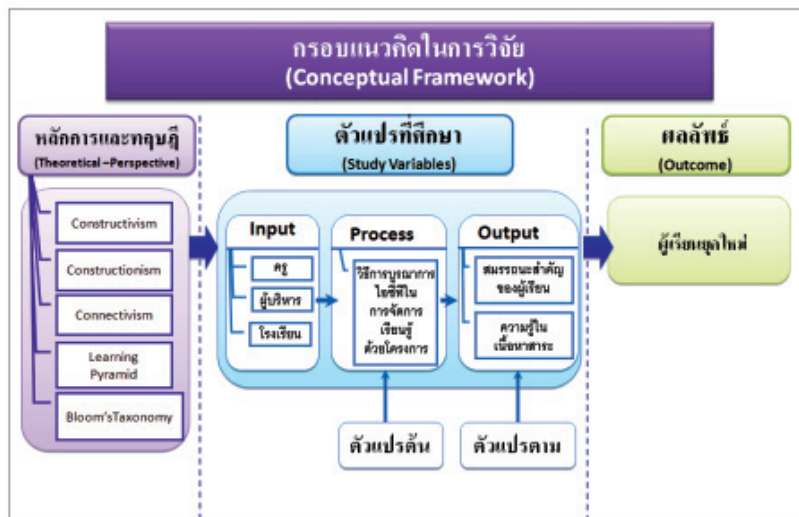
กรอบแนวคิดในการวิจัย
(Conceptual Framework)

หลักการและทฤษฎี
(Theoretical –Perspective)

Constructivism

Constructionism

Connectivism

Learning Pyramid

Bloom'sTaxonomy

ตัวแปรที่ศึกษา
(Study Variables)

Input

ครู

ผู้บริหาร

โรงเรียน

Process

วิธีการบูรณาการไอซีทีในการจัดการเรียนรู้ด้วยโครงการ

Output

สมรรถนะสำคัญของผู้เรียน

ความรู้ในเนื้อหาสาระ

ตัวแปรต้น

ตัวแปรตาม

ผลลัพธ์
(Outcome)

ผู้เรียนยุคใหม่